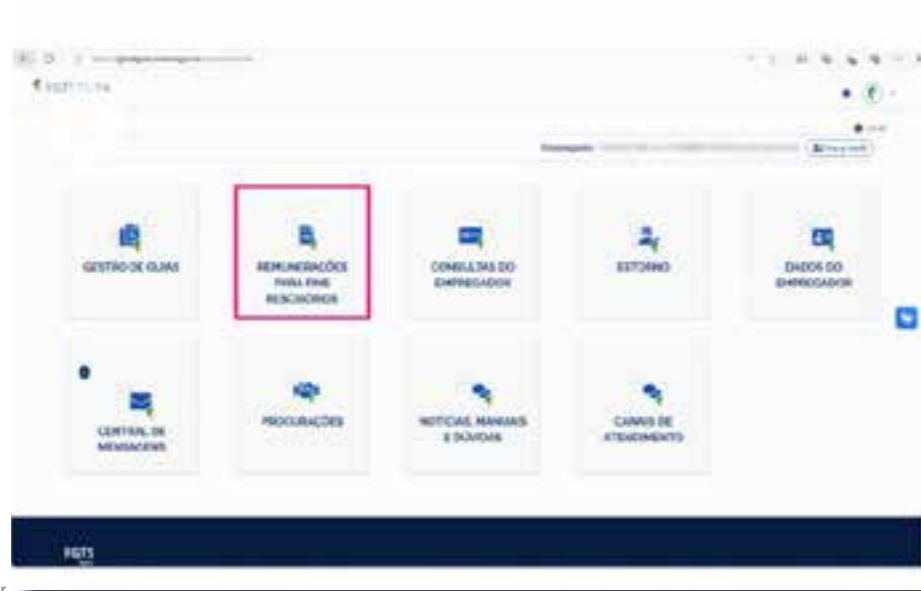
FGTS DIGITAL

GESTÃO DE GUIAS

REMUNERAÇÕES PARA FINS RESCISÓRIOS

CONSULTAS DO EMPREGADOR

ESTORNO

DADOS DO EMPREGADOR

CENTRAL DE MENSAGENS

PROCURAÇÕES

NOTÍCIAS, MANUAIS E DÚVIDAS

CANAIS DE ATENDIMENTO

FGTS